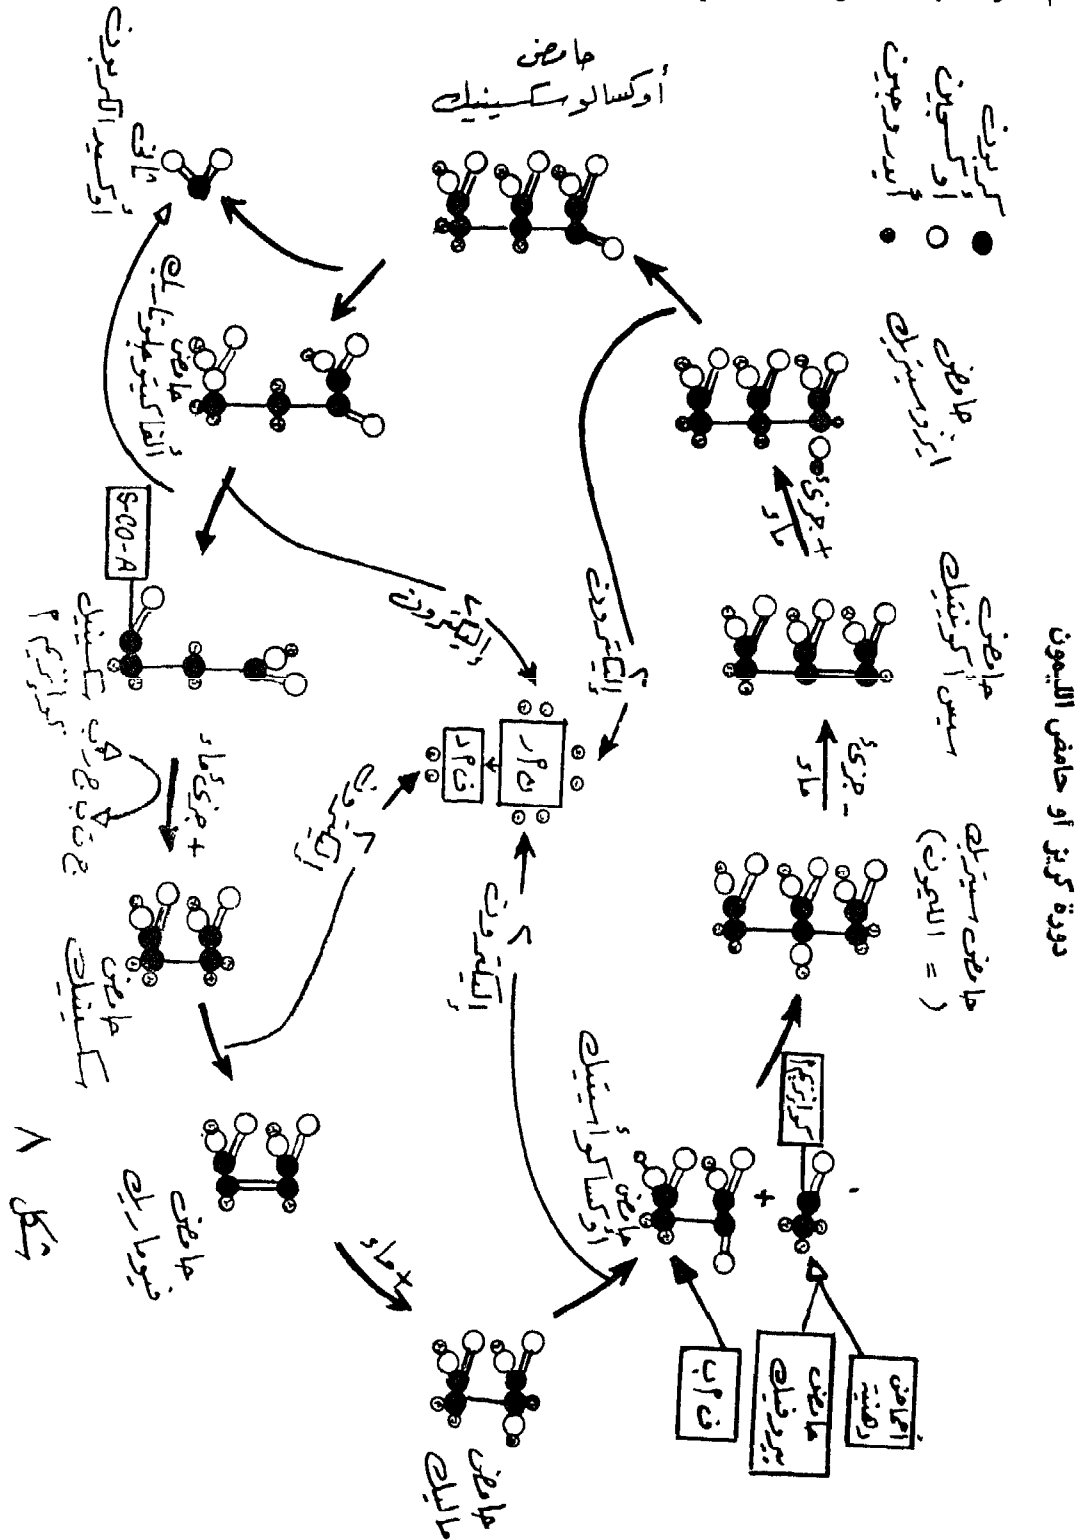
دورة كريز او حامض الليمون

كربون
أوكسجين
هيدروجين

حامض أوكسالوسكسينيك

حامض أيزوسيتريك

+ جزيء ماء

حامض سيس أكونتيك

- جزيء ماء

حامض سيتريك (= الليمون)

كو-إنزيم

حامض أوكسالوأسيتيك

+

حامض بيروفيك

أكسدة

ن.ا.د

ثاني أوكسيد الكربون

حامض ألفا-كيتوجلوتاريك

إلكترون

إلكترون

ن.ا.د

ف.ا.د

S-CO-A

حامض سكسينيل كوإنزيم

+ جزيء ماء

كوإنزيم

إلكترون

حامض سكسينيك

حامض فوماريك

+ ماء

حامض ماليك

إلكترون

شكل ٨